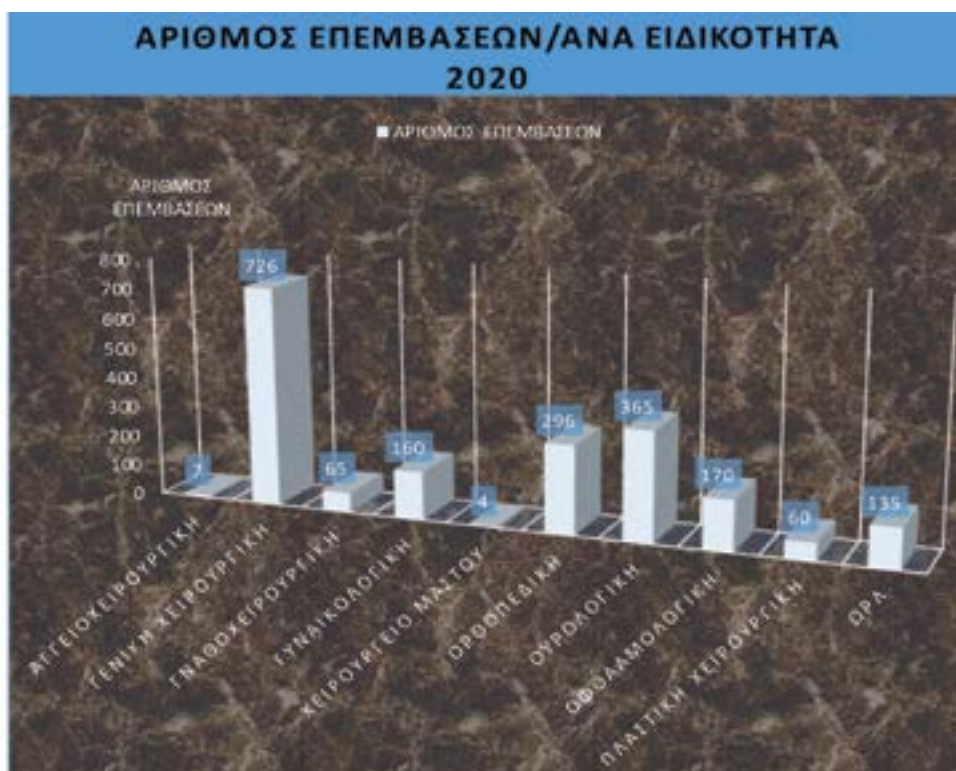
ΑΡΙΘΜΟΣ ΕΠΕΜΒΑΣΕΩΝ/ΑΝΑ ΕΙΔΙΚΟΤΗΤΑ 2020

ΑΡΙΘΜΟΣ ΕΠΕΜΒΑΣΕΩΝ

ΑΡΙΘΜΟΣ ΕΠΕΜΒΑΣΕΩΝ

800
700
600
500
400
300
200
100
0

7
726
65
160
4
296
365
170
60
135

ΑΓΓΕΙΟΧΕΙΡΟΥΡΓΙΚΗ
ΓΕΝΙΚΗ ΧΕΙΡΟΥΡΓΙΚΗ
ΓΝΑΘΟΧΕΙΡΟΥΡΓΙΚΗ
ΓΥΝΑΙΚΟΛΟΓΙΚΗ
ΧΕΙΡΟΥΡΓΕΙΟ ΜΑΣΤΟΥ
ΟΡΘΟΠΕΔΙΚΗ
ΟΥΡΟΛΟΓΙΚΗ
ΟΦΘΑΛΜΟΛΟΓΙΚΗ
ΠΛΑΣΤΙΚΗ ΧΕΙΡΟΥΡΓΙΚΗ
ΩΡΛ